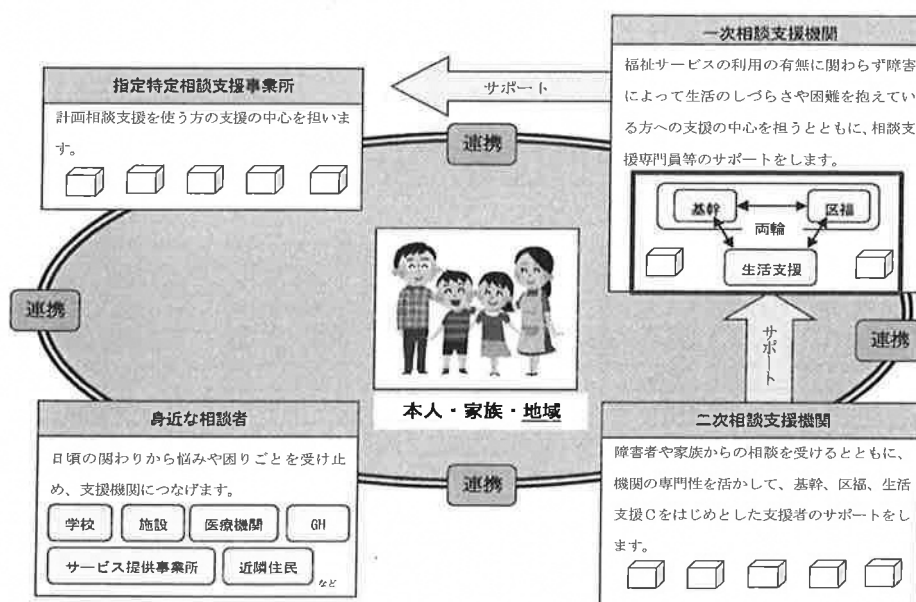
指定特定相談支援事業所

計画相談支援を使う方の支援の中心を担います。

サポート

一次相談支援機関

福祉サービスの利用の有無に関わらず障害によって生活のしづらさや困難を抱えている方への支援の中心を担うとともに、相談支援専門員等のサポートをします。

基幹

区福

両輪

生活支援

連携

連携

連携

サポート

本人・家族・地域

身近な相談者

日頃の関わりから悩みや困りごとを受け止め、支援機関につなげます。

学校

施設

医療機関

GH

サービス提供事業所

近隣住民

など

連携

二次相談支援機関

障害者や家族からの相談を受けるとともに、機関の専門性を活かして、基幹、区福、生活支援Cをはじめとした支援者のサポートをします。